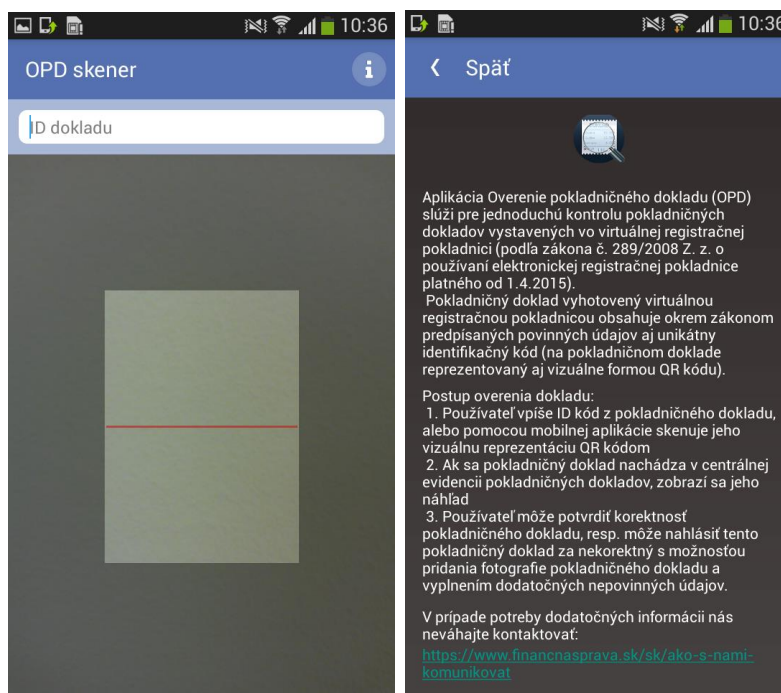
10:36

OPD skener

ID dokladu

10:36

Späť

Aplikácia Overenie pokladničného dokladu (OPD) slúži pre jednoduchú kontrolu pokladničných dokladov vystavených vo virtuálnej registračnej pokladnici (podľa zákona č. 289/2008 Z. z. o používaní elektronickej registračnej pokladnice platného od 1.4.2015).
Pokladničný doklad vyhotovený virtuálnou registračnou pokladnicou obsahuje okrem zákonom predpísaných povinných údajov aj unikátny identifikačný kód (na pokladničnom doklade reprezentovaný aj vizuálne formou QR kódu).

Postup overenia dokladu:
1. Používateľ vpíše ID kód z pokladničného dokladu, alebo pomocou mobilnej aplikácie skenuje jeho vizuálnu reprezentáciu QR kódom
2. Ak sa pokladničný doklad nachádza v centrálnej evidencii pokladničných dokladov, zobrazí sa jeho náhľad
3. Používateľ môže potvrdiť korektnosť pokladničného dokladu, resp. môže nahlásiť tento pokladničný doklad za nekorektný s možnosťou pridania fotografie pokladničného dokladu a vyplnením dodatočných nepovinných údajov.

V prípade potreby dodatočných informácii nás neváhajte kontaktovať:
https://www.financnasprava.sk/sk/ako-s-nami-komunikovat